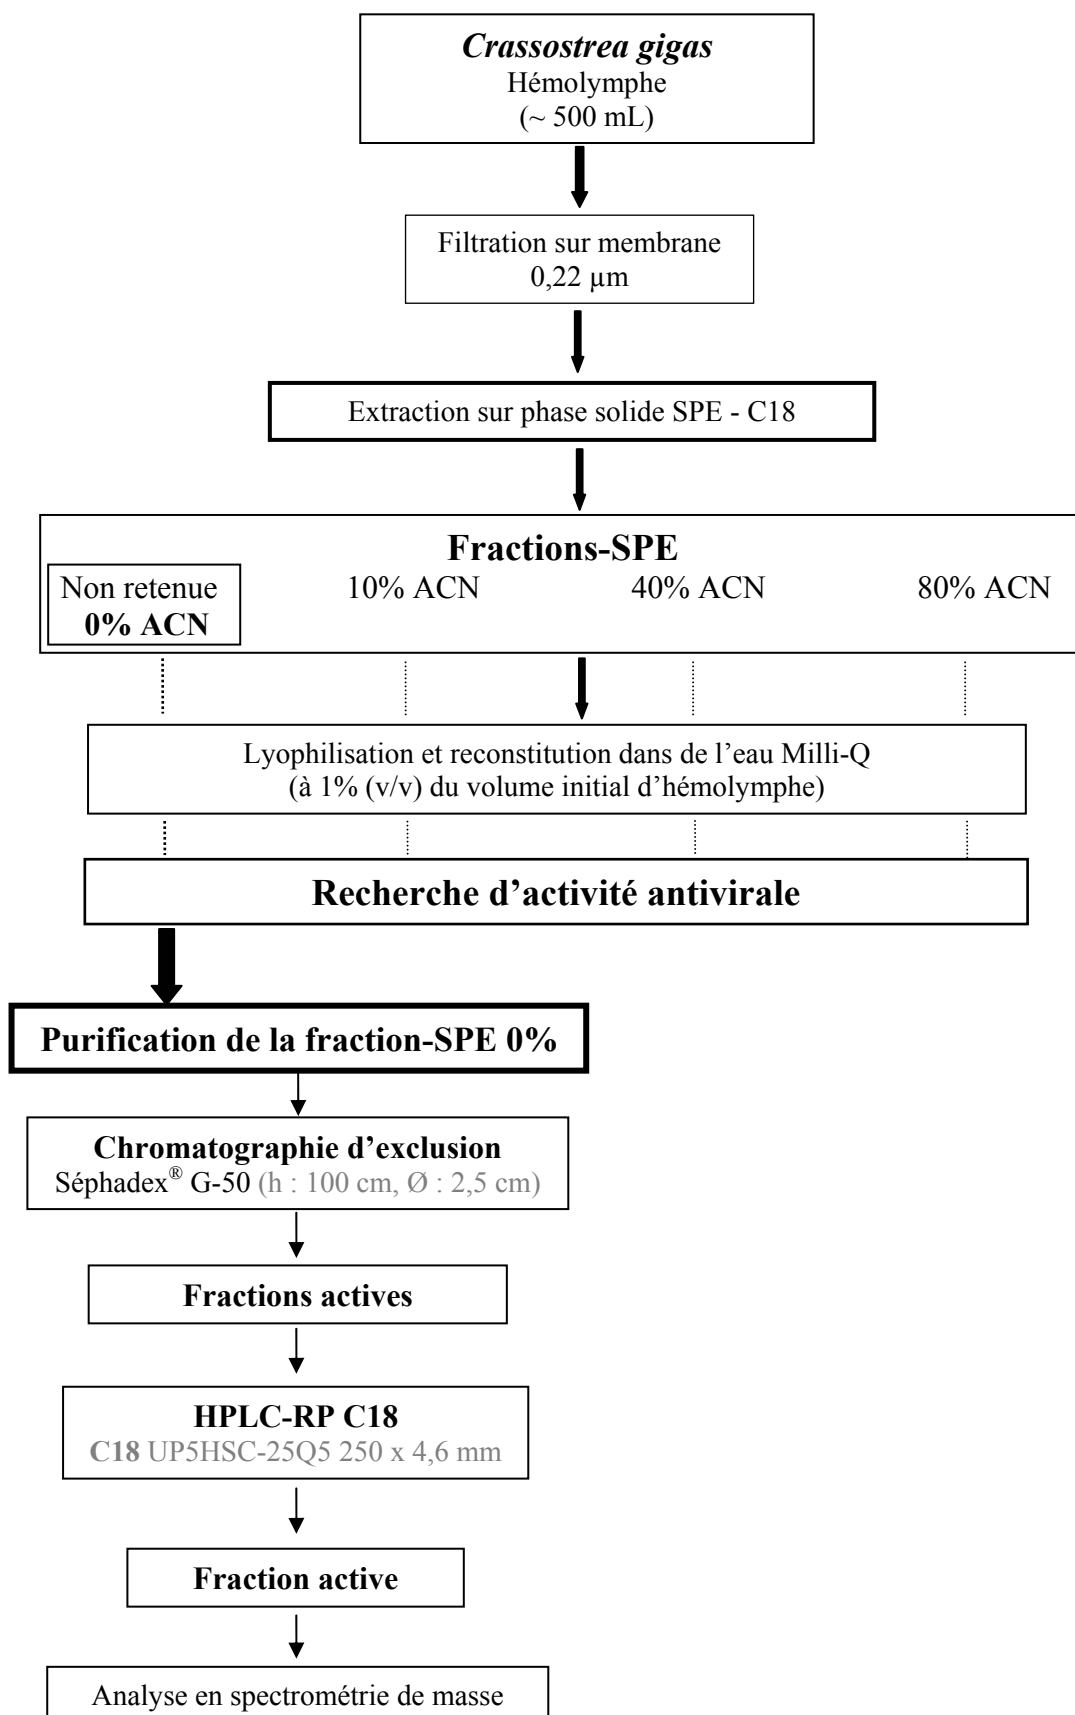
Crassostrea gigas
Hémolymphe
(~ 500 mL)

Filtration sur membrane
0,22 µm

Extraction sur phase solide SPE - C18

Fractions-SPE

Non retenue
0% ACN

10% ACN

40% ACN

80% ACN

Lyophilisation et reconstitution dans de l'eau Milli-Q
(à 1% (v/v) du volume initial d'hémolymphe)

Recherche d'activité antivirale

Purification de la fraction-SPE 0%

Chromatographie d'exclusion
Séphadex® G-50 (h : 100 cm, Ø : 2,5 cm)

Fractions actives

HPLC-RP C18
C18 UP5HSC-25Q5 250 x 4,6 mm

Fraction active

Analyse en spectrométrie de masse